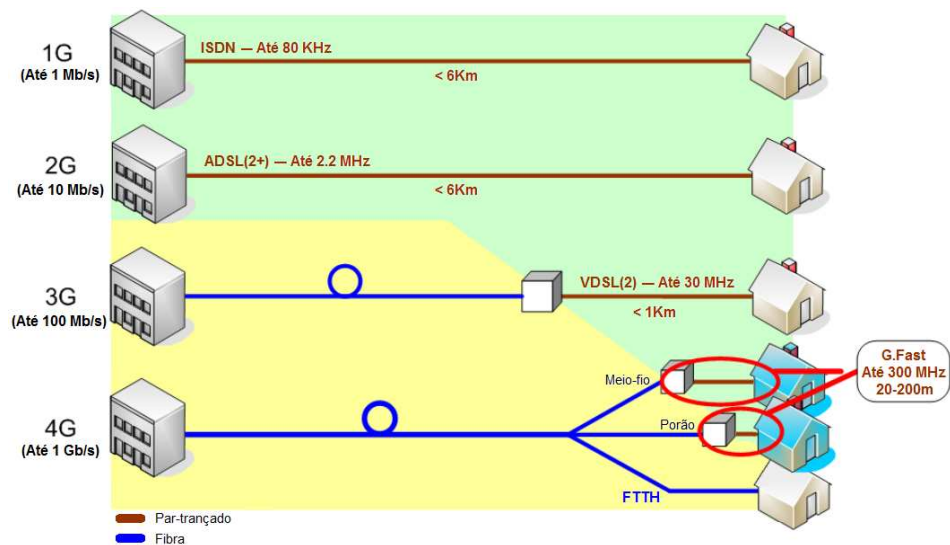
1G
(Até 1 Mb/s)

ISDN — Até 80 KHz
< 6Km

2G
(Até 10 Mb/s)

ADSL(2+) — Até 2.2 MHz
< 6Km

3G
(Até 100 Mb/s)

VDSL(2) — Até 30 MHz
< 1Km

4G
(Até 1 Gb/s)

Meio-fio
Porão
FTTH

G.Fast
Até 300 MHz
20-200m

Par-trançado
Fibra